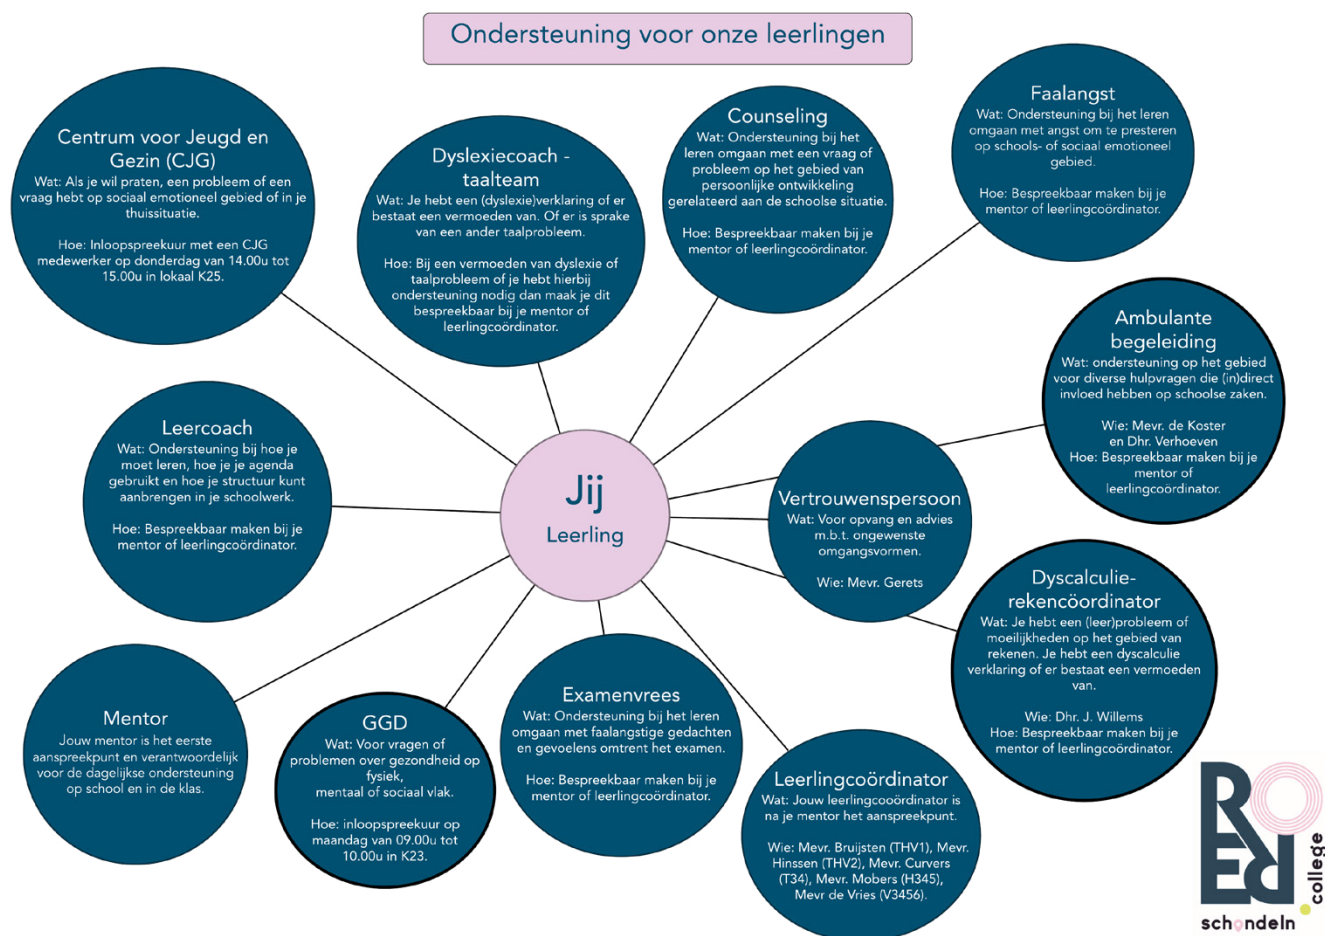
Ondersteuning voor onze leerlingen

Centrum voor Jeugd en Gezin (CJG)
Wat: Als je wil praten, een probleem of een vraag hebt op sociaal emotioneel gebied of in je thuissituatie.

Hoe: Inloopspreekuur met een CJG medewerker op donderdag van 14.00u tot 15.00u in lokaal K25.

Dyslexiecoach - taalteam
Wat: Je hebt een (dyslexie)verklaring of er bestaat een vermoeden van. Of er is sprake van een ander taalprobleem.

Hoe: Bij een vermoeden van dyslexie of taalprobleem of je hebt hierbij ondersteuning nodig dan maak je dit bespreekbaar bij je mentor of leerlingcoördinator.

Counseling
Wat: Ondersteuning bij het leren omgaan met een vraag of probleem op het gebied van persoonlijke ontwikkeling gerelateerd aan de schoolse situatie.

Hoe: Bespreekbaar maken bij je mentor of leerlingcoördinator.

Faalangst
Wat: Ondersteuning bij het leren omgaan met angst om te presteren op schools- of sociaal emotioneel gebied.

Hoe: Bespreekbaar maken bij je mentor of leerlingcoördinator.

Ambulante begeleiding
Wat: ondersteuning op het gebied voor diverse hulpvragen die (in)direct invloed hebben op schoolse zaken.

Wie: Mevr. de Koster en Dhr. Verhoeven
Hoe: Bespreekbaar maken bij je mentor of leerlingcoördinator.

Leercoach
Wat: Ondersteuning bij hoe je moet leren, hoe je je agenda gebruikt en hoe je structuur kunt aanbrengen in je schoolwerk.

Hoe: Bespreekbaar maken bij je mentor of leerlingcoördinator.

Jij
Leerling

Vertrouwenspersoon
Wat: Voor opvang en advies m.b.t. ongewenste omgangsvormen.

Wie: Mevr. Gerets

Dyscalculie-rekencöordinator
Wat: Je hebt een (leer)probleem of moeilijkheden op het gebied van rekenen. Je hebt een dyscalculie verklaring of er bestaat een vermoeden van.

Wie: Dhr. J. Willems
Hoe: Bespreekbaar maken bij je mentor of leerlingcoördinator.

Mentor
Jouw mentor is het eerste aanspreekpunt en verantwoordelijk voor de dagelijkse ondersteuning op school en in de klas.

GGD
Wat: Voor vragen of problemen over gezondheid op fysiek, mentaal of sociaal vlak.

Hoe: inloopspreekuur op maandag van 09.00u tot 10.00u in K23.

Examenvrees
Wat: Ondersteuning bij het leren omgaan met faalangstige gedachten en gevoelens omtrent het examen.

Hoe: Bespreekbaar maken bij je mentor of leerlingcoördinator.

Leerlingcoördinator
Wat: Jouw leerlingcoördinator is na je mentor het aanspreekpunt.

Wie: Mevr. Bruijsten (THV1), Mevr. Hinssen (THV2), Mevr. Curvers (T34), Mevr. Mobers (H345), Mevr de Vries (V3456).

RO ER college
schondeln